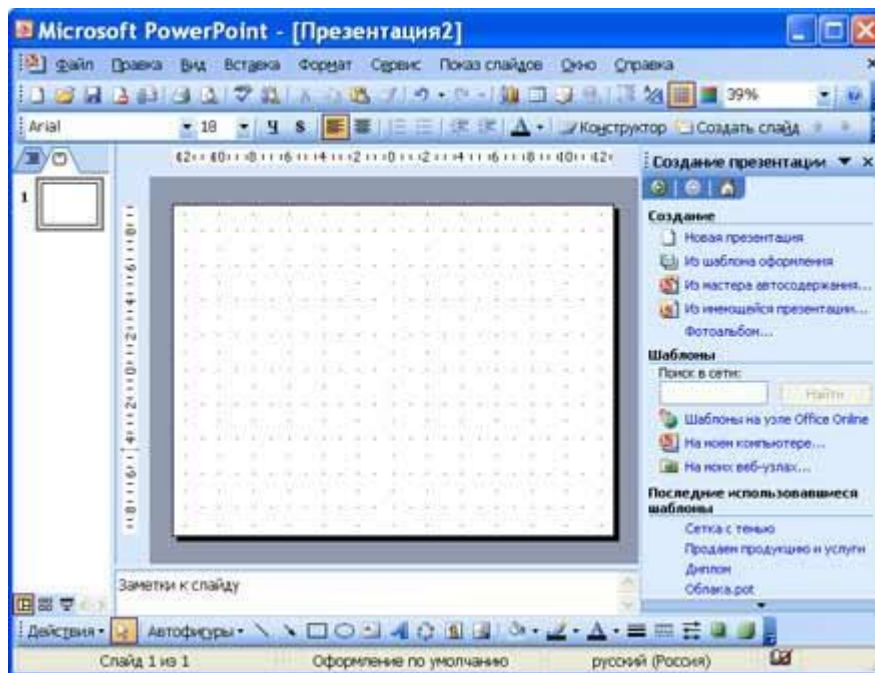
Microsoft PowerPoint - [Презентация2]

Файл Правка Вид Вставка Формат Сервис Показ слайдов Окно Справка

39%

Arial 18 Ч S Конструктор Создать слайд

12 10 8 6 4 2 0 2 4 6 8 10 12

1

Создание презентации

Создание
Новая презентация
Из шаблона оформления
Из мастера автосодержания...
Из имеющейся презентации...
Фотоальбом...

Шаблоны
Поиск в сети:
Найти
Шаблоны на узле Office Online
На моем компьютере...
На моих веб-узлах...

Последние использовавшиеся шаблоны
Сетка с тенью
Продаем продукцию и услуги
Диплом
Облака.pot

Заметки к слайду

Действия Автофигуры

Слайд 1 из 1 Оформление по умолчанию русский (Россия)